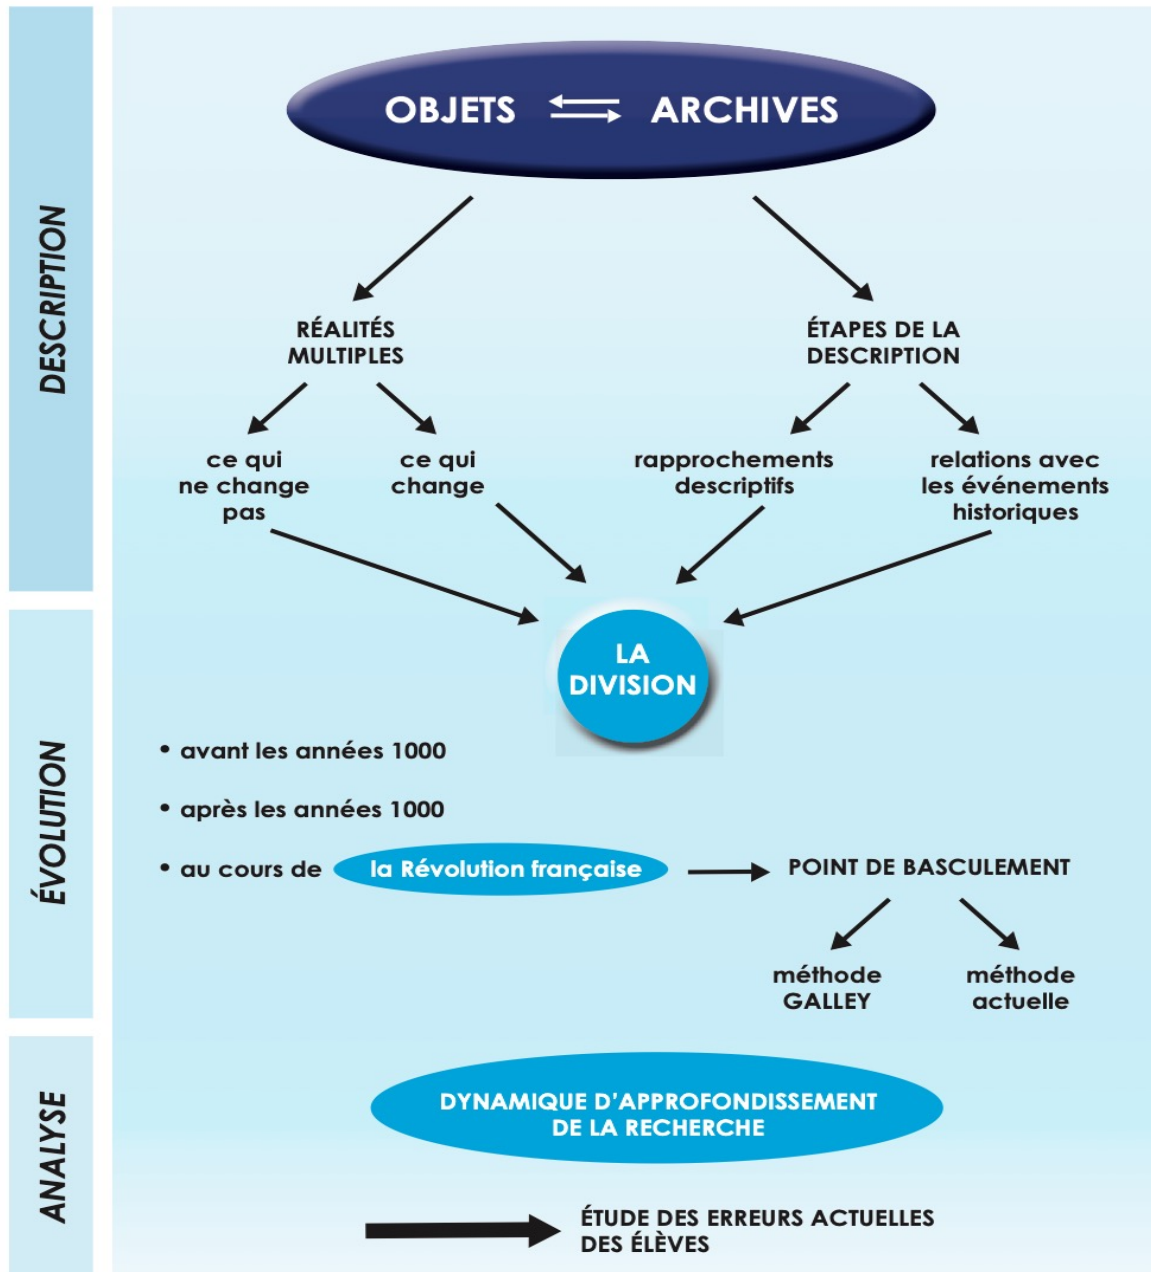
DESCRIPTION

OBJETS ⇄ ARCHIVES

RÉALITÉS MULTIPLES

ÉTAPES DE LA DESCRIPTION

ce qui ne change pas

ce qui change

rapprochements descriptifs

relations avec les événements historiques

LA DIVISION

ÉVOLUTION

• avant les années 1000

• après les années 1000

• au cours de la Révolution française → POINT DE BASCULEMENT

méthode GALLEY

méthode actuelle

ANALYSE

DYNAMIQUE D'APPROFONDISSEMENT DE LA RECHERCHE

ÉTUDE DES ERREURS ACTUELLES DES ÉLÈVES